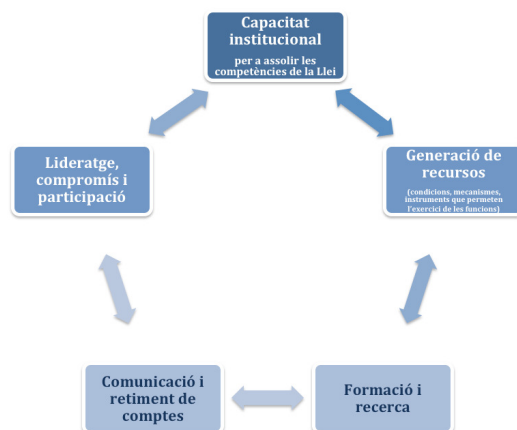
Capacitat institucional
per a assolir les competències de la Llei

Generació de recursos
(condicions, mecanismes, instruments que permeten l'exercici de les funcions)

Formació i recerca

Comunicació i retiment de comptes

Lideratge, compromís i participació